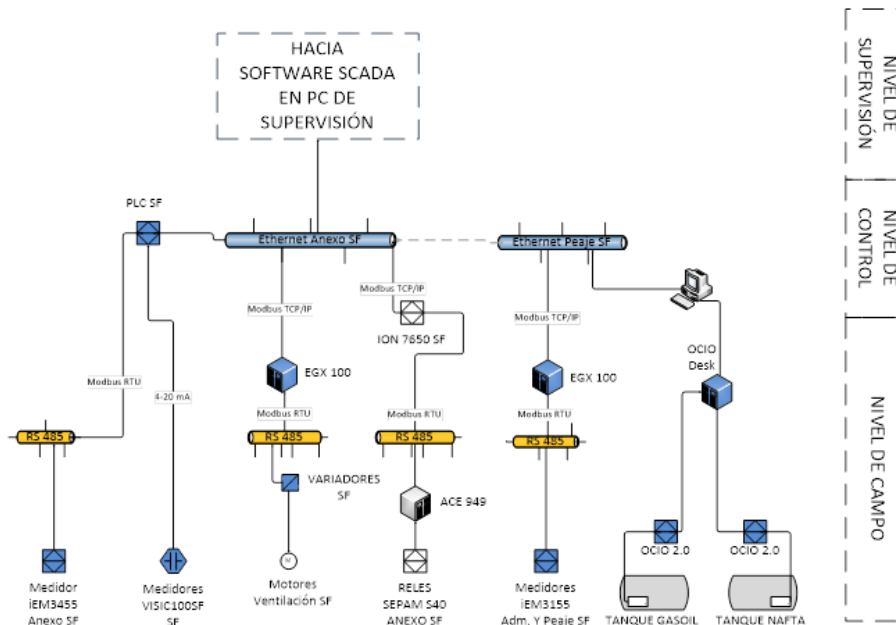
HACIA SOFTWARE SCADA EN PC DE SUPERVISIÓN

NIVEL DE SUPERVISIÓN

NIVEL DE CONTROL

NIVEL DE CAMPO

PLC SF

Ethernet Anexo SF

Ethernet Peaje SF

Modbus TCP/IP

Modbus TCP/IP

Modbus TCP/IP

ION 7650 SF

OCIO Desk

Modbus RTU

4-20 mA

EGX 100

EGX 100

Modbus RTU

Modbus RTU

Modbus RTU

RS 485

RS 485

RS 485

RS 485

VARIADORES SF

ACE 949

M

OCIO 2.0

OCIO 2.0

Medidor iEM3455 Anexo SF

Medidores VISIC100SF SF

Motores Ventilación SF

RELES SEPAM S40 ANEXO SF

Medidores iEM3155 Adm. Y Peaje SF

TANQUE GASOIL

TANQUE NAFTA